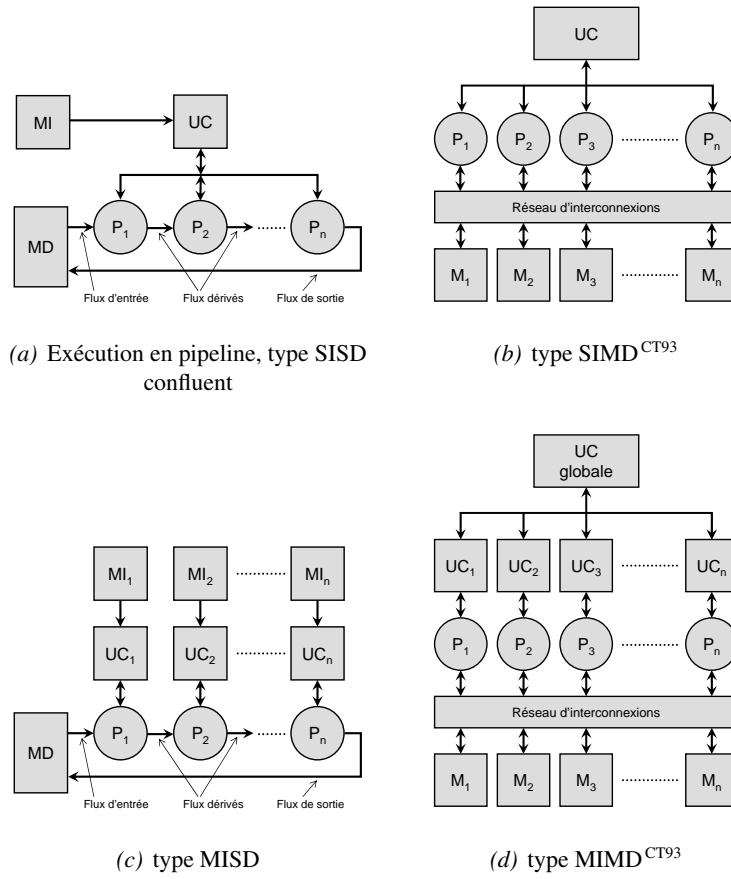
MI

UC

MD

$P_1$

$P_2$

$P_n$

Flux d'entrée

Flux dérivés

Flux de sortie

*(a)* Exécution en pipeline, type SISD confluent

UC

$P_1$

$P_2$

$P_3$

$P_n$

Réseau d'interconnexions

$M_1$

$M_2$

$M_3$

$M_n$

*(b)* type SIMD$^{CT93}$

$MI_1$

$MI_2$

$MI_n$

$UC_1$

$UC_2$

$UC_n$

MD

$P_1$

$P_2$

$P_n$

Flux d'entrée

Flux dérivés

Flux de sortie

*(c)* type MISD

UC globale

$UC_1$

$UC_2$

$UC_3$

$UC_n$

$P_1$

$P_2$

$P_3$

$P_n$

Réseau d'interconnexions

$M_1$

$M_2$

$M_3$

$M_n$

*(d)* type MIMD$^{CT93}$